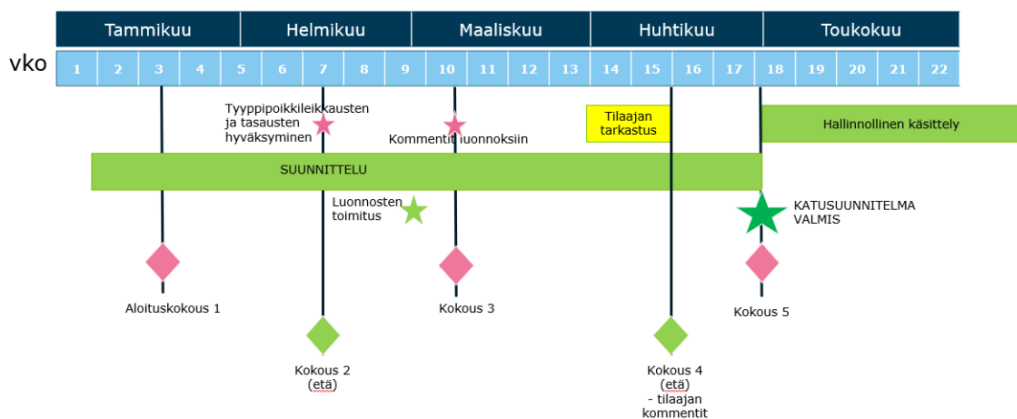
Tammikuu | Helmikuu | Maaliskuu | Huhtikuu | Toukokuu

vko 1 2 3 4 5 6 7 8 9 10 11 12 13 14 15 16 17 18 19 20 21 22

Tyyppipoikkileikkausten ja tasausten hyväksyminen

Kommentit luonnoksiin

Tilaajan tarkastus

Hallinnollinen käsittely

SUUNNITTELU

Luonnosten toimitus

KATUSUUNNITELMA VALMIS

Aloituskokous 1

Kokous 3

Kokous 5

Kokous 2 (etä)

Kokous 4 (etä) - tilaajan kommentit